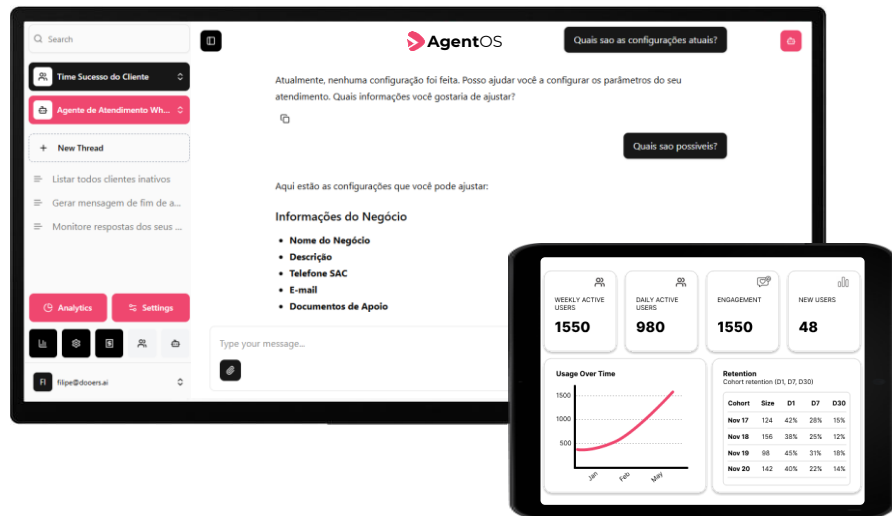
Search

Time Sucesso do Cliente

Agente de Atendimento Wh...

+ New Thread

Listar todos clientes inativos

Gerar mensagem de fim de a...

Monitore respostas dos seus ...

Analytics

Settings

FI filipe@dooers.ai

AgentOS

Quais sao as configurações atuais?

Atualmente, nenhuma configuração foi feita. Posso ajudar você a configurar os parâmetros do seu atendimento. Quais informações você gostaria de ajustar?

Quais sao possiveis?

Aqui estão as configurações que você pode ajustar:

Informações do Negócio

- Nome do Negócio
- Descrição
- Telefone SAC
- E-mail
- Documentos de Apoio

Type your message...

WEEKLY ACTIVE USERS
1550

DAILY ACTIVE USERS
980

ENGAGEMENT
1550

NEW USERS
48

Usage Over Time

1500
1000
500
Jan
Feb
May

Retention
Cohort retention (D1, D7, D30)

| Cohort | Size | D1 | D7 | D30 |
|---|---|---|---|---|
| Nov 17 | 124 | 42% | 28% | 15% |
| Nov 18 | 156 | 38% | 25% | 12% |
| Nov 19 | 98 | 45% | 31% | 18% |
| Nov 20 | 142 | 40% | 22% | 14% |